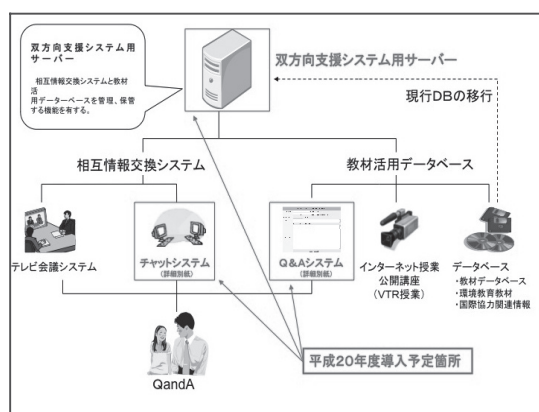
双方向支援システム用サーバー

相互情報交換システムと教材活用データーベースを管理、保管する機能を有する。

双方向支援システム用サーバー

現行DBの移行

相互情報交換システム

教材活用データベース

テレビ会議システム

チャットシステム
(詳細別紙)

Q&Aシステム
(詳細別紙)

インターネット授業
公開講座
(VTR授業)

データベース
・教材データベース
・環境教育教材
・国際協力関連情報

QandA

平成20年度導入予定箇所